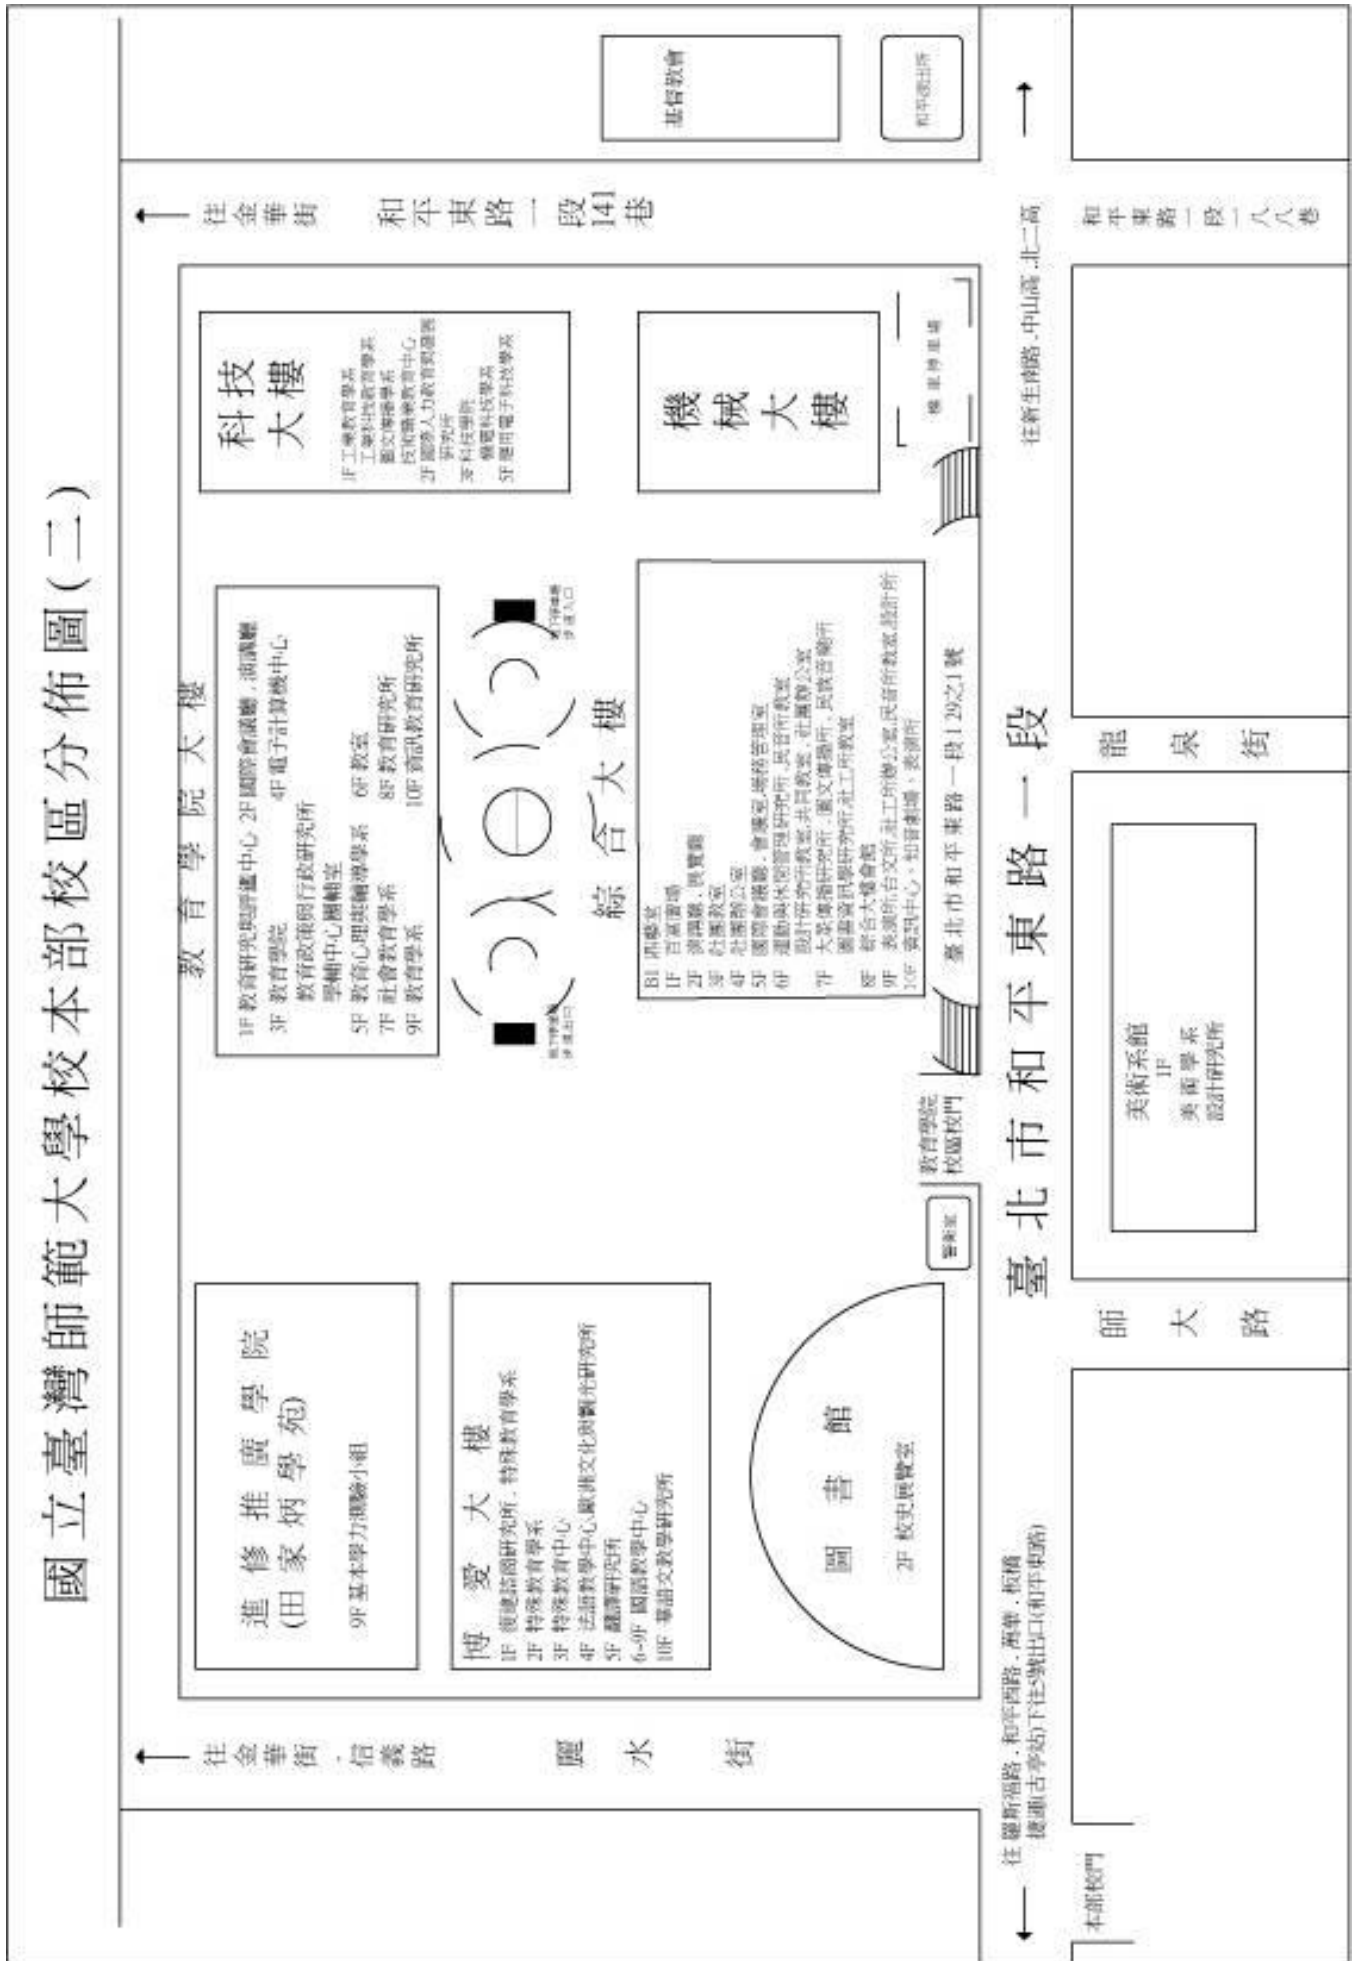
國立臺灣師範大學校本部校區分佈圖(二)

基督教會

和平派出所

往金華街

和平東路一段141巷

往新生南路、中山高、北二高

和平東路一段一八八巷

科技大樓

1F 工業教育學系
工業科技教育學系
圖文傳播學系
技術職業教育中心
2F 國際人力教育與發展研究所
3F 科技應用
機電科技學系
5F 應用電子科技學系

機械大樓

機車停車場

教育學院大樓

1F 教育研究與評鑑中心 2F 國際會議廳，演講廳
3F 教育學院 4F 電子計算機中心
教育政策與行政研究所
學輔中心團輔室
5F 教育心理與輔導學系 6F 教室
7F 社會教育學系 8F 教育研究所
9F 教育學系 10F 資訊教育研究所

地下停車場停車入口

地下停車場停車出口

綜合大樓

B1 消費室
1F 音樂演奏廳
2F 演講廳，展覽廳
3F 社團教室
4F 社團辦公室
5F 國際會議廳，會議室，總務管理室
6F 運動與休閒管理研究所，民音所教室
院行研究所教室，共同教室，社團辦公室
7F 大眾傳播研究所，圖文傳播所，民族音樂所
圖書資訊學研究所社工所教室
8F 綜合大樓會館
9F 表演所，台文所，社工所辦公室，民音所教室，設計所
10F 資訊中心，知音劇場，表演所

臺北市和平東路一段129之1號

龍泉街

臺北市和平東路一段

教育學院校區校門

警衛室

美術系館
1F
美術學系
設計研究所

師大路

進修推廣學院
(田家炳學苑)

9F 基本學力測驗小組

博愛大樓

1F 復健諮商研究所，特殊教育學系
2F 特殊教育學系
3F 特殊教育中心
4F 法語教學中心，歐洲文化與觀光研究所
5F 翻譯研究所
6-9F 國語教學中心
10F 華語文教學研究所

圖書館

2F 校史展覽室

往金華街，信義路

麗水街

往羅斯福路，和平西路，南昌，板橋
捷運(古亭站)下往5號出口(和平東路)

本部校門